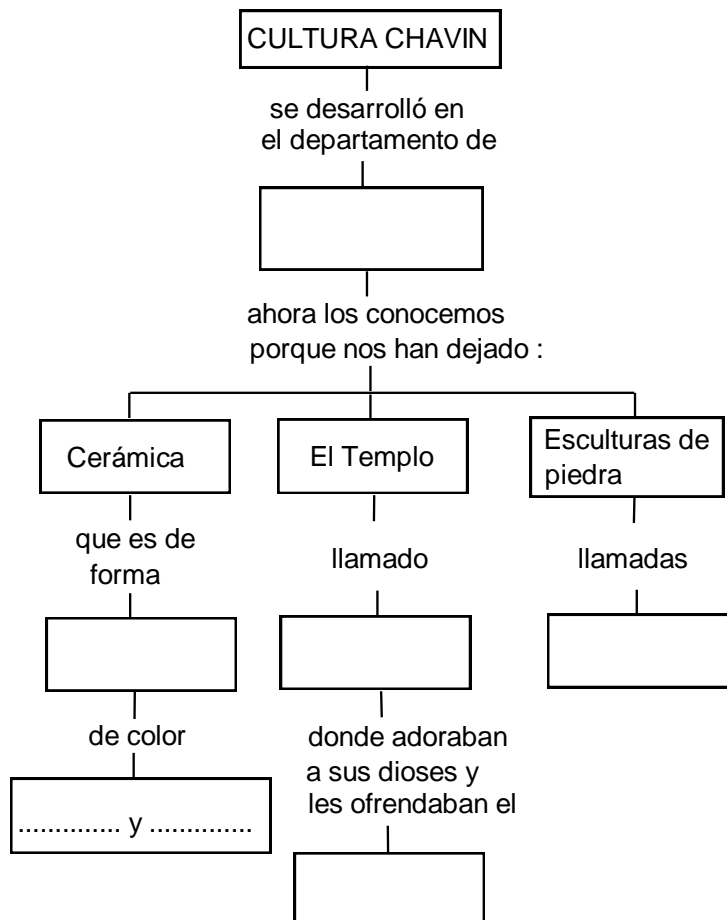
CULTURA CHAVIN

se desarrolló en el departamento de

ahora los conocemos porque nos han dejado :

Cerámica

El Templo

Esculturas de piedra

que es de forma

llamado

llamadas

de color

............. y .............

donde adoraban a sus dioses y les ofrendaban el